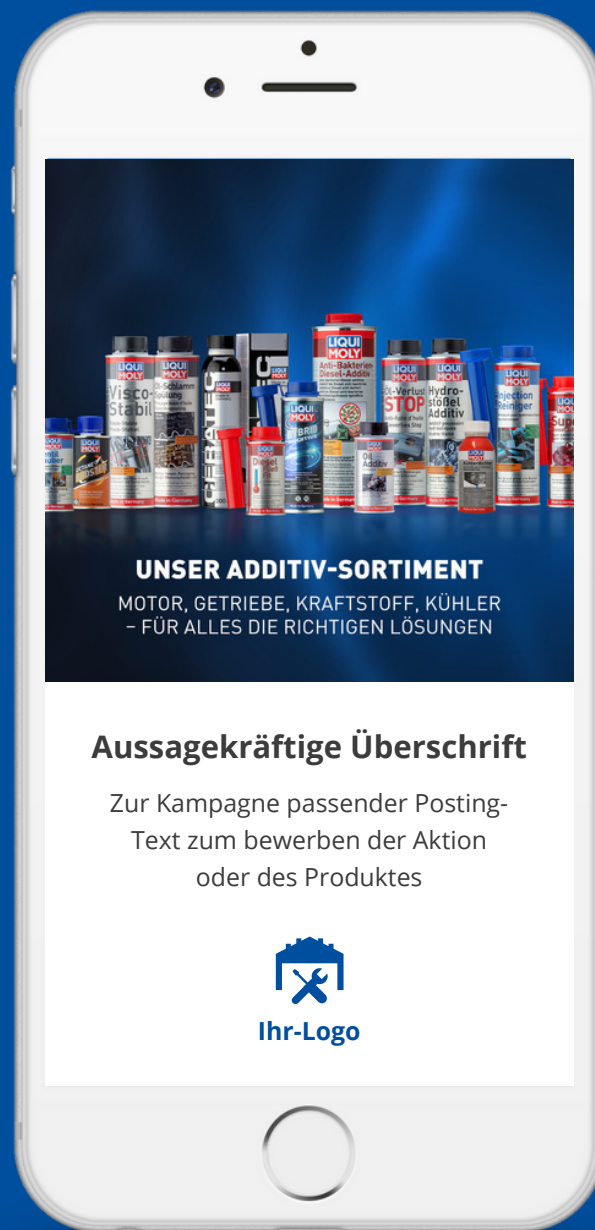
LIQUI MOLY Visco-Stabil

LIQUI MOLY Öl-Schlamm-Spülung

CERATEC

LIQUI MOLY Anti-Bakterien-Diesel-Additiv

LIQUI MOLY Öl-Verlust-STOP

LIQUI MOLY Hydro-stößel Additiv

LIQUI MOLY Injection Reiniger

LIQUI MOLY HYBRID

LIQUI MOLY Oil Additiv

LIQUI MOLY Super

Made in Germany

UNSER ADDITIV-SORTIMENT

MOTOR, GETRIEBE, KRAFTSTOFF, KÜHLER – FÜR ALLES DIE RICHTIGEN LÖSUNGEN

Aussagekräftige Überschrift

Zur Kampagne passender Posting-Text zum bewerben der Aktion oder des Produktes

Ihr-Logo